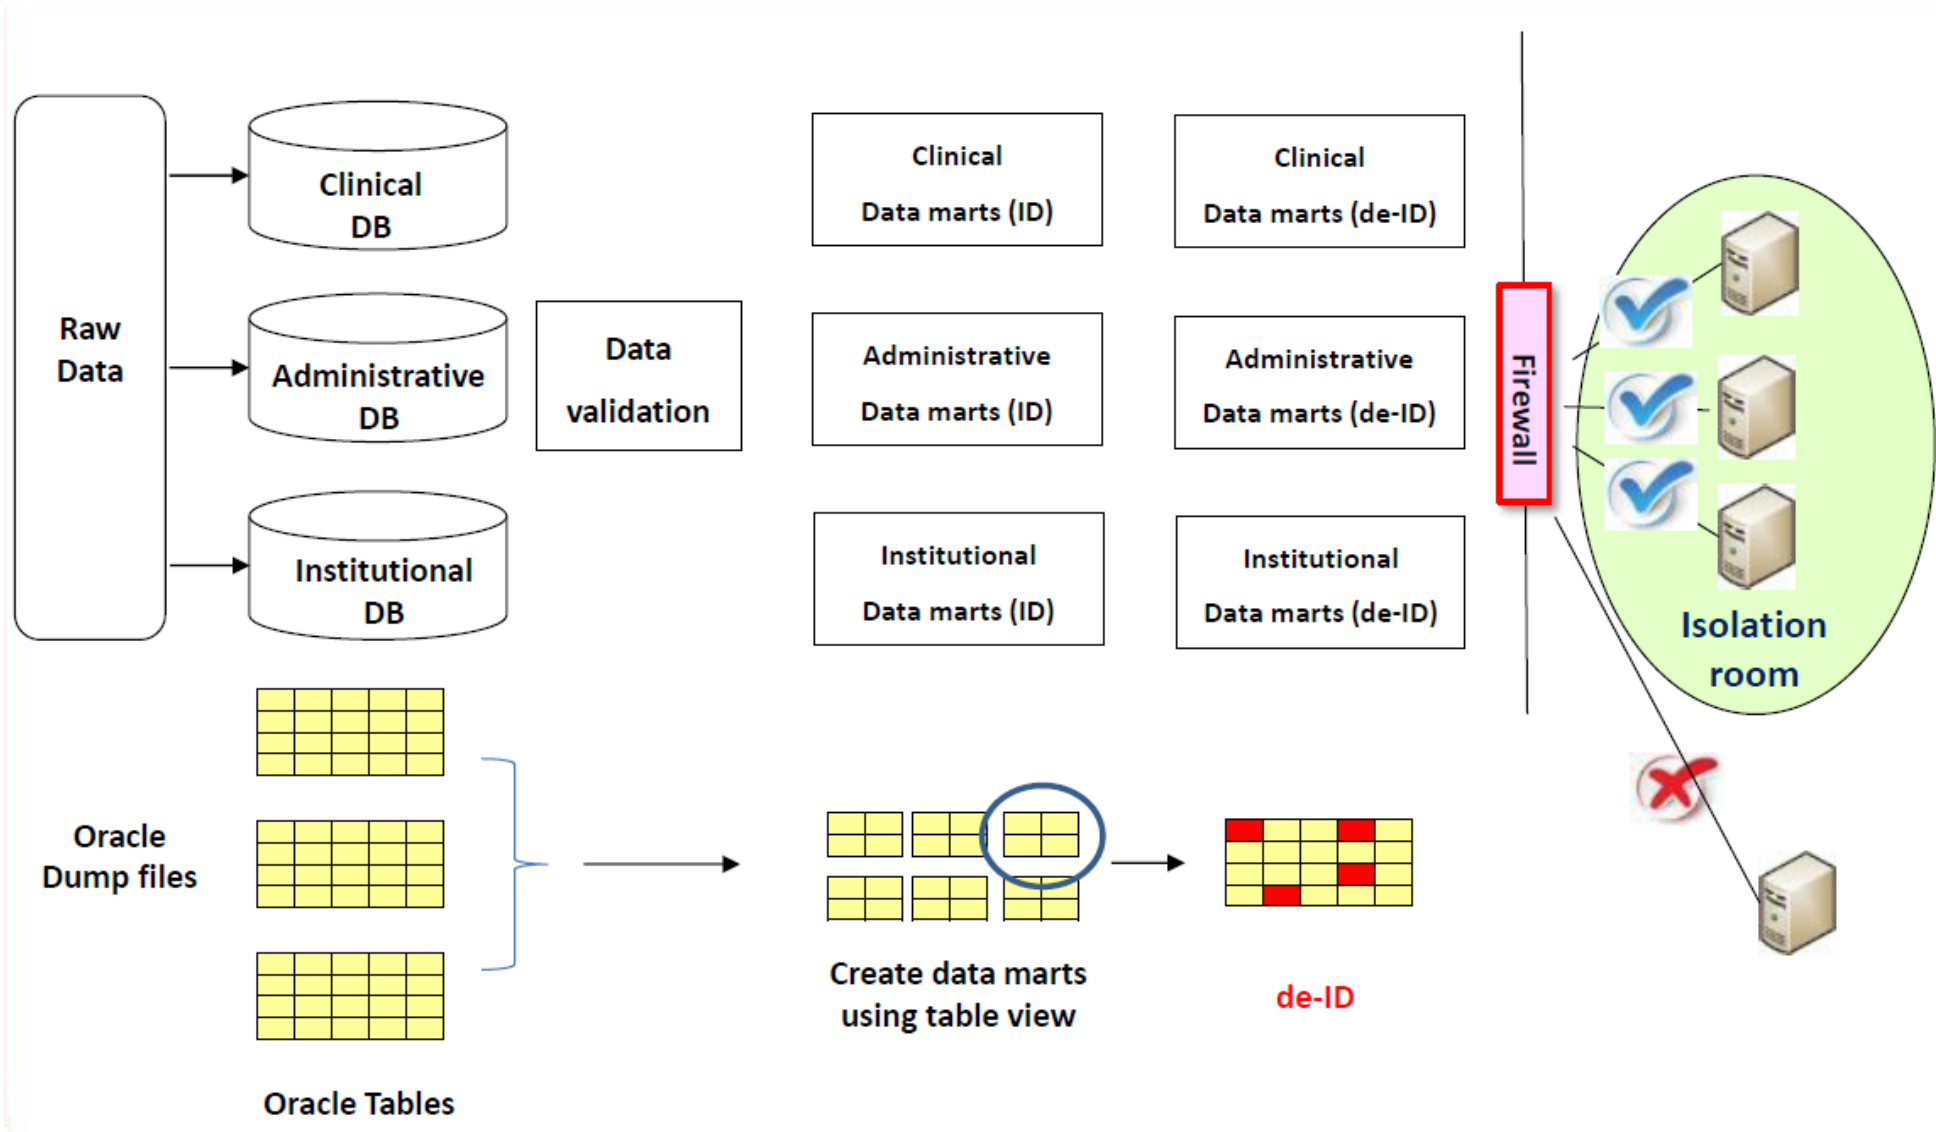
Raw Data

Clinical DB

Administrative DB

Institutional DB

Data validation

Clinical Data marts (ID)

Administrative Data marts (ID)

Institutional Data marts (ID)

Clinical Data marts (de-ID)

Administrative Data marts (de-ID)

Institutional Data marts (de-ID)

Firewall

Isolation room

Oracle Dump files

Oracle Tables

Create data marts using table view

de-ID